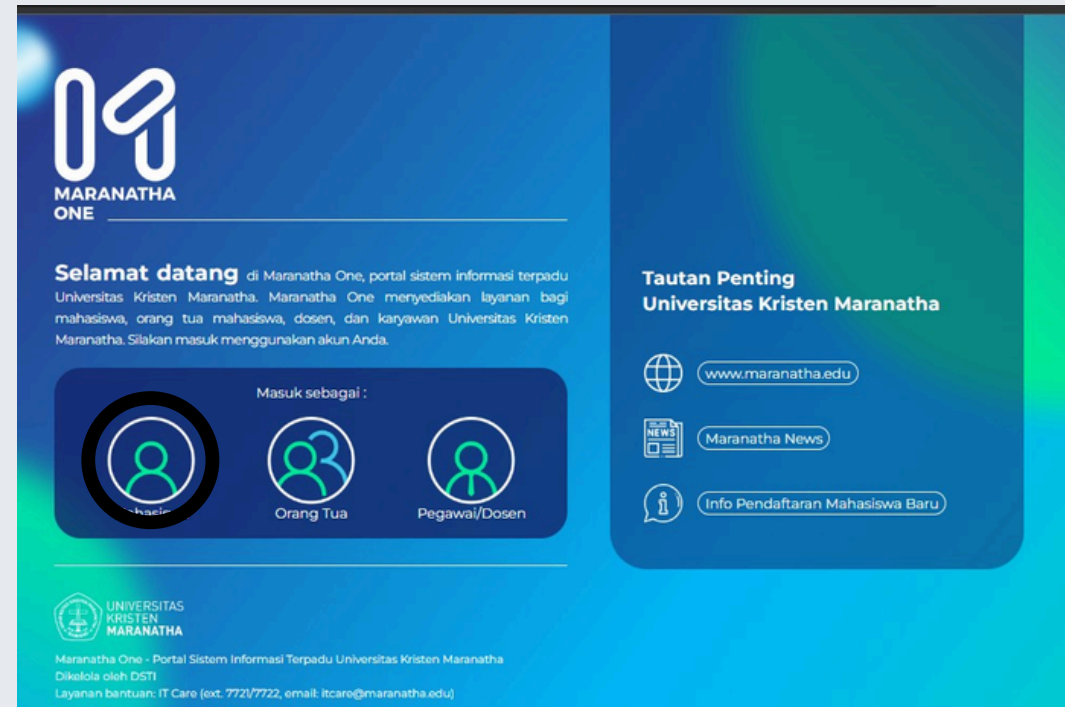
MARANATHA ONE

Selamat datang di Maranatha One, portal sistem informasi terpadu Universitas Kristen Maranatha. Maranatha One menyediakan layanan bagi mahasiswa, orang tua mahasiswa, dosen, dan karyawan Universitas Kristen Maranatha. Silakan masuk menggunakan akun Anda.

Masuk sebagai :

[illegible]ahasis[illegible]

Orang Tua

Pegawai/Dosen

UNIVERSITAS KRISTEN MARANATHA

Maranatha One - Portal Sistem Informasi Terpadu Universitas Kristen Maranatha
Dikelola oleh DSTI
Layanan bantuan: IT Care (ext. 7721/7722, email: itcare@maranatha.edu)

Tautan Penting
Universitas Kristen Maranatha

www.maranatha.edu

NEWS

Maranatha News

Info Pendaftaran Mahasiswa Baru